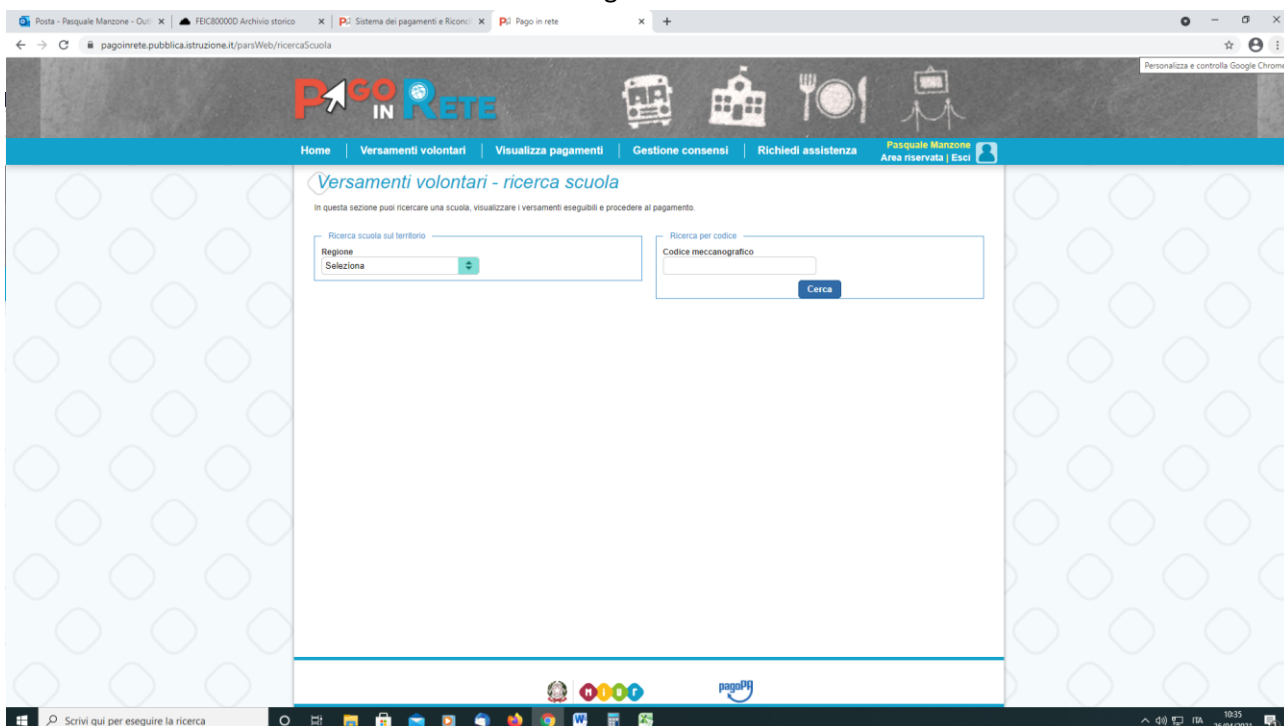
Posta - Pasquale Manzone - Out ×
FEIC80000D Archivio storico ×
Sistema dei pagamenti e Riconc ×
Pago in rete ×
+

pagoinrete.pubblica.istruzione.it/parsWeb/ricercaScuola

Personalizza e controlla Google Chrome

PAGO IN RETE

Home | Versamenti volontari | Visualizza pagamenti | Gestione consensi | Richiedi assistenza | Pasquale Manzone Area riservata | Esci

Versamenti volontari - ricerca scuola

In questa sezione puoi ricercare una scuola, visualizzare i versamenti eseguibili e procedere al pagamento.

Ricerca scuola sul territorio
Regione
Seleziona

Ricerca per codice
Codice meccanografico
Cerca

MIUR
pagoPA

Scrivi qui per eseguire la ricerca
ITA
10:35
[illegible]